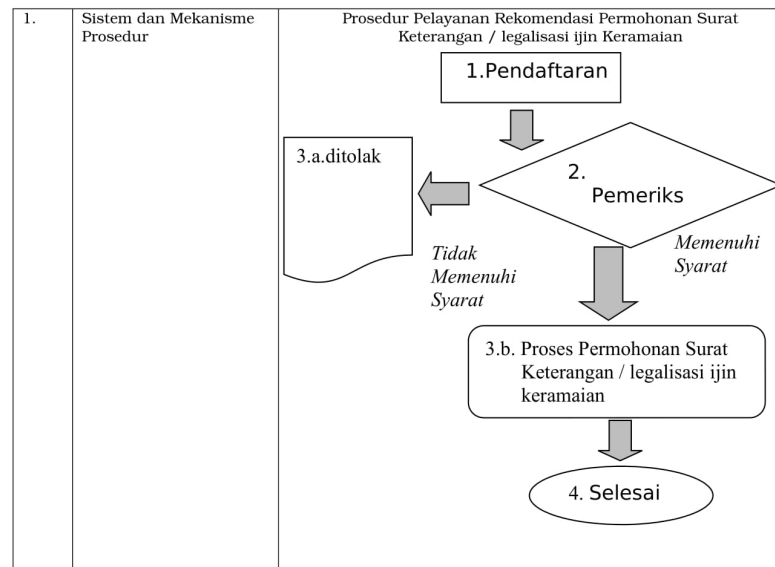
| 1. | Sistem dan Mekanisme Prosedur | Prosedur Pelayanan Rekomendasi Permohonan Surat Keterangan / legalisasi ijin Keramaian |
|---|---|---|

1.Pendaftaran

3.a.ditolak

2. Pemeriks

Tidak Memenuhi Syarat

Memenuhi Syarat

3.b. Proses Permohonan Surat Keterangan / legalisasi ijin keramaian

4. Selesai